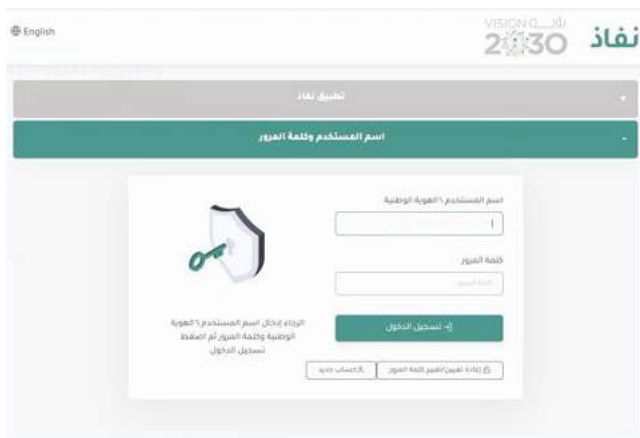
English

VISION رؤية 2030

نفاذ

تطبيق نفاذ

اسم المستخدم وكلمة المرور

اسم المستخدم \ الهوية الوطنية

كلمة المرور

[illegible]

تسجيل الدخول

إعادة تعيين/تغيير كلمة المرور

الحساب جديد

الرجاء إدخال اسم المستخدم \ الهوية الوطنية وكلمة المرور ثم اضغط تسجيل الدخول